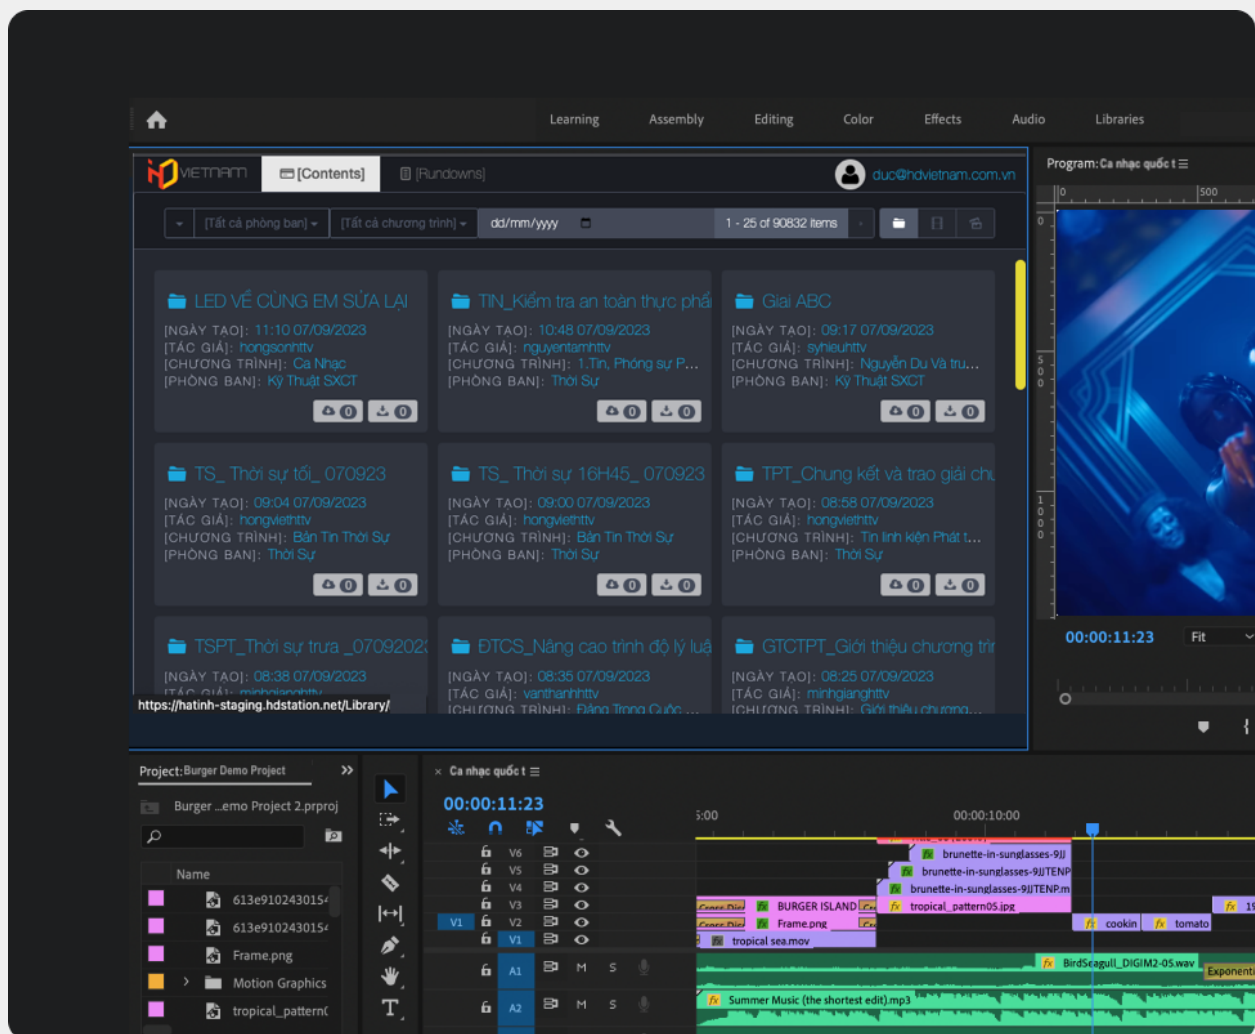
Learning Assembly Editing Color Effects Audio Libraries

VIETNAM [Contents] [Rundowns] duc@hdvietnam.com.vn

[Tất cả phòng ban] [Tất cả chương trình] dd/mm/yyyy 1 - 25 of 90832 items

LED VỀ CÙNG EM SỬA LẠI
[NGÀY TẠO]: 11:10 07/09/2023
[TÁC GIẢ]: hongsonhttv
[CHƯƠNG TRÌNH]: Ca Nhạc
[PHÒNG BAN]: Kỹ Thuật SXCT
0 0

TIN_Kiểm tra an toàn thực phẩ
[NGÀY TẠO]: 10:48 07/09/2023
[TÁC GIẢ]: nguyentamhttv
[CHƯƠNG TRÌNH]: 1.Tin, Phóng sự P...
[PHÒNG BAN]: Thời Sự
0 0

Giai ABC
[NGÀY TẠO]: 09:17 07/09/2023
[TÁC GIẢ]: syhieuhttv
[CHƯƠNG TRÌNH]: Nguyễn Du Và tru...
[PHÒNG BAN]: Kỹ Thuật SXCT
0 0

TS_ Thời sự tối_ 070923
[NGÀY TẠO]: 09:04 07/09/2023
[TÁC GIẢ]: hongviethttv
[CHƯƠNG TRÌNH]: Bản Tin Thời Sự
[PHÒNG BAN]: Thời Sự
0 0

TS_ Thời sự 16H45_ 070923
[NGÀY TẠO]: 09:00 07/09/2023
[TÁC GIẢ]: hongviethttv
[CHƯƠNG TRÌNH]: Bản Tin Thời Sự
[PHÒNG BAN]: Thời Sự
0 0

TPT_Chung kết và trao giải chu
[NGÀY TẠO]: 08:58 07/09/2023
[TÁC GIẢ]: hongviethttv
[CHƯƠNG TRÌNH]: Tin linh kiện Phát t...
[PHÒNG BAN]: Thời Sự
0 0

TSPT_Thời sự trưa _0709202
[NGÀY TẠO]: 08:38 07/09/2023
[TÁC GIẢ]: minhgianghttv

ĐTCS_Nâng cao trình độ lý luậ
[NGÀY TẠO]: 08:35 07/09/2023
[TÁC GIẢ]: vanthanhhttv
[CHƯƠNG TRÌNH]: Đảng Trong Cuộc ...

GTCTPT_Giới thiệu chương trìr
[NGÀY TẠO]: 08:25 07/09/2023
[TÁC GIẢ]: minhgianghttv
[CHƯƠNG TRÌNH]: Giới thiệu chương...

https://hatinh-staging.hdstation.net/Library/

Program: Ca nhạc quốc t
0 500
00:00:11:23 Fit

Project: Burger Demo Project
Burger ...emo Project 2.prproj
Name
613e910243015
613e910243015
Frame.png
Motion Graphics
tropical_pattern(

Ca nhạc quốc t
00:00:11:23
:5:00 00:00:10:00
V6 V5 V4 V3 V1 V2 V1 A1 M S A2 M S
brunette-in-sunglasses-9JJ
brunette-in-sunglasses-9JJTENP
brunette-in-sunglasses-9JJTENP.m
BURGER ISLAND
tropical_pattern05.jpg
Frame.png
cookin tomato
tropical sea.mov
BirdSeagull_DIGIM2-05.wav
Exponenti
Summer Music (the shortest edit).mp3